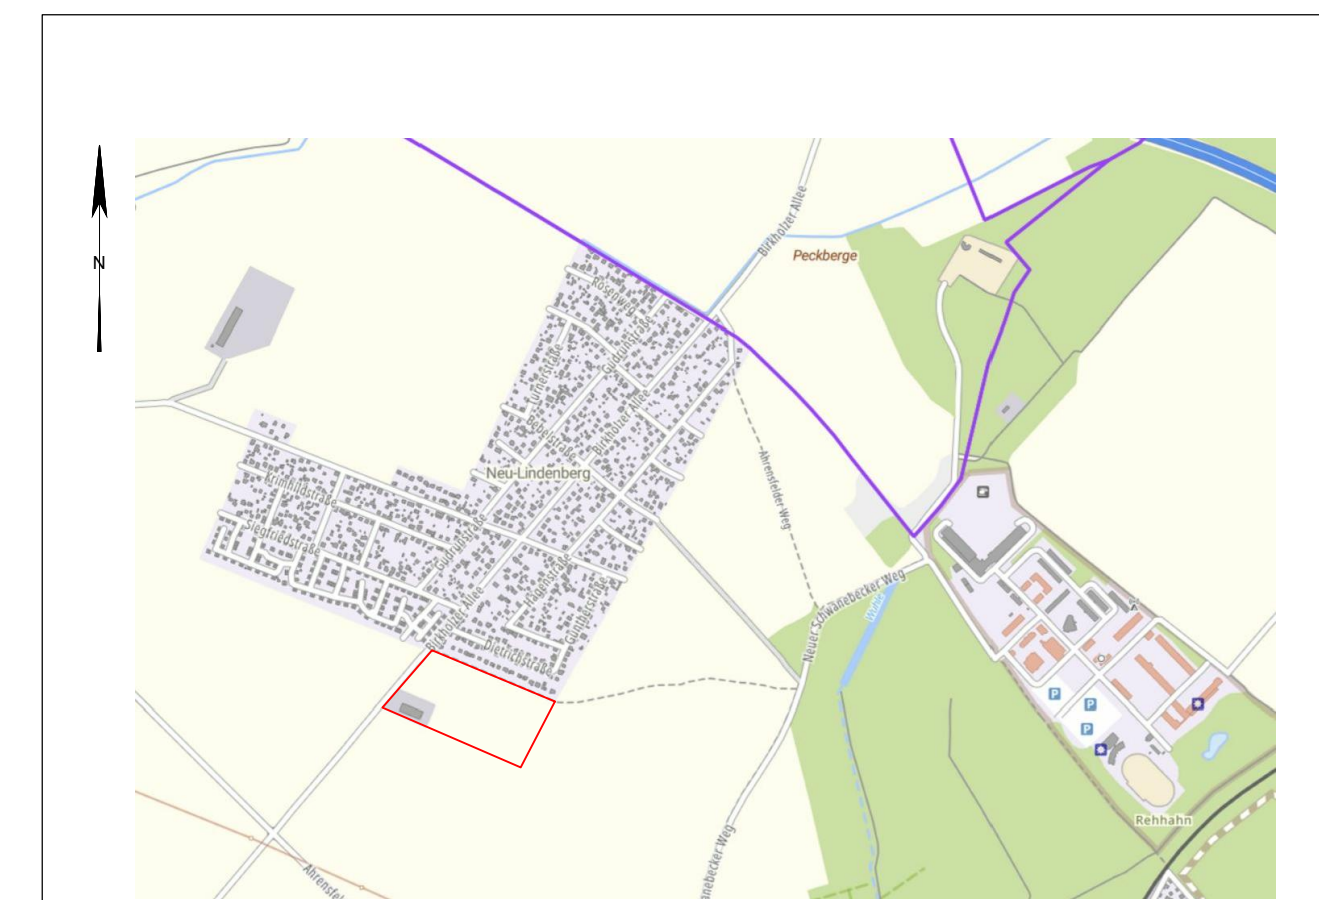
N

Peckberge

Birkholzer Allee

Rosenweg

Gudrunstraße

Lutherstraße

Nibelungenstraße

Birkholzer Allee

Neu-Lindenberg

Ahrensfelder Weg

Krimhildstraße

Siegfriedstraße

Gunterstraße

Birkholzer Allee

Hagenstraße

Giselherstraße

Dietrichstraße

Neuer Schwanebecker Weg

Wuhle

P

P

P

Rehhahn

Schwanebecker Weg

Ahrensfe